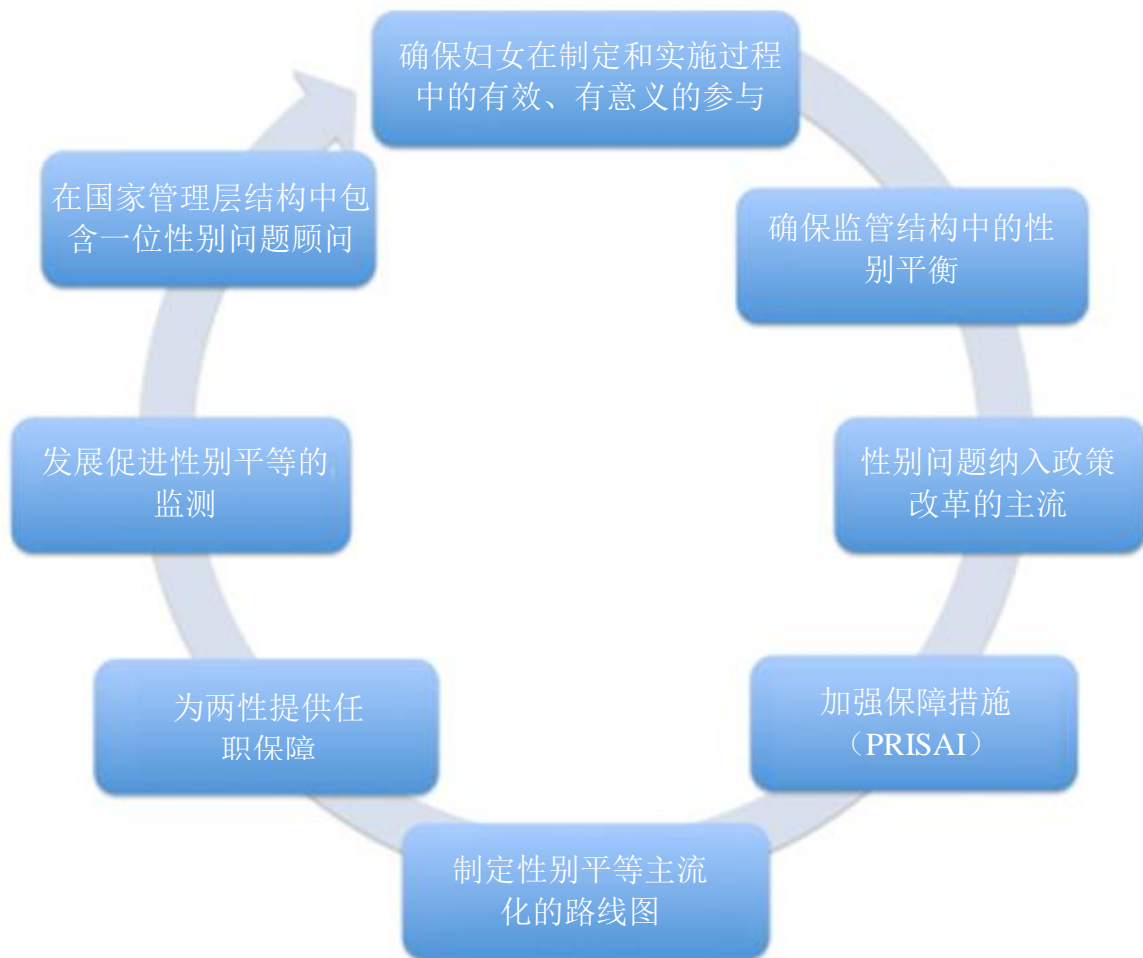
确保妇女在制定和实施过程中的有效、有意义的参与

确保监管结构中的性别平衡

性别问题纳入政策改革的主流

加强保障措施（PRISAI）

制定性别平等主流化的路线图

为两性提供任职保障

发展促进性别平等的监测

在国家管理层结构中包含一位性别问题顾问